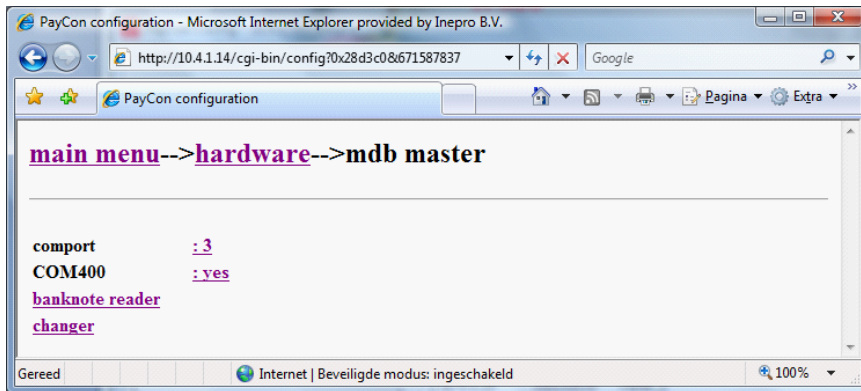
PayCon configuration - Microsoft Internet Explorer provided by Inepro B.V.

http://10.4.1.14/cgi-bin/config?0x28d3c0&671587837

Google

PayCon configuration

Pagina ▾ Extra ▾

main menu-->hardware-->mdb master

| comport | : 3 |
|---|---|
| COM400 | : yes |

banknote reader
changer

Gereed

Internet | Beveiligde modus: ingeschakeld

100%